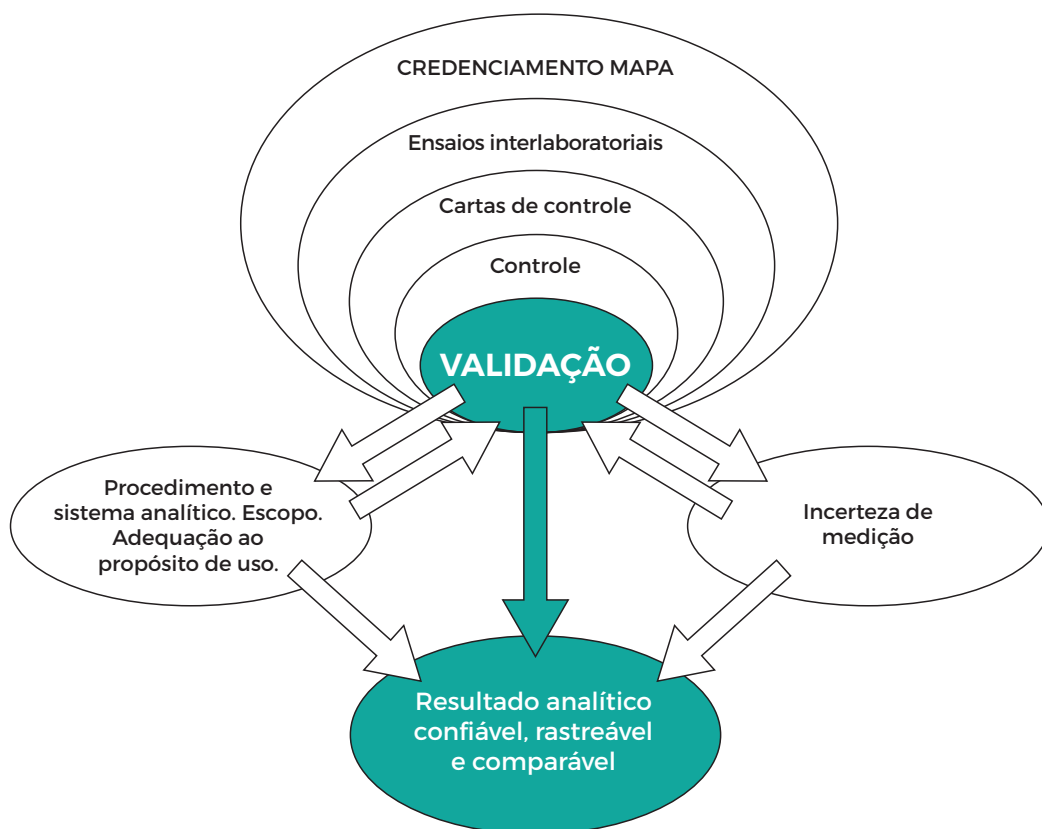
CREDENCIAMENTO MAPA

Ensaios interlaboratoriais

Cartas de controle

Controle

VALIDAÇÃO

Procedimento e sistema analítico. Escopo. Adequação ao propósito de uso.

Incerteza de medição

Resultado analítico confiável, rastreável e comparável